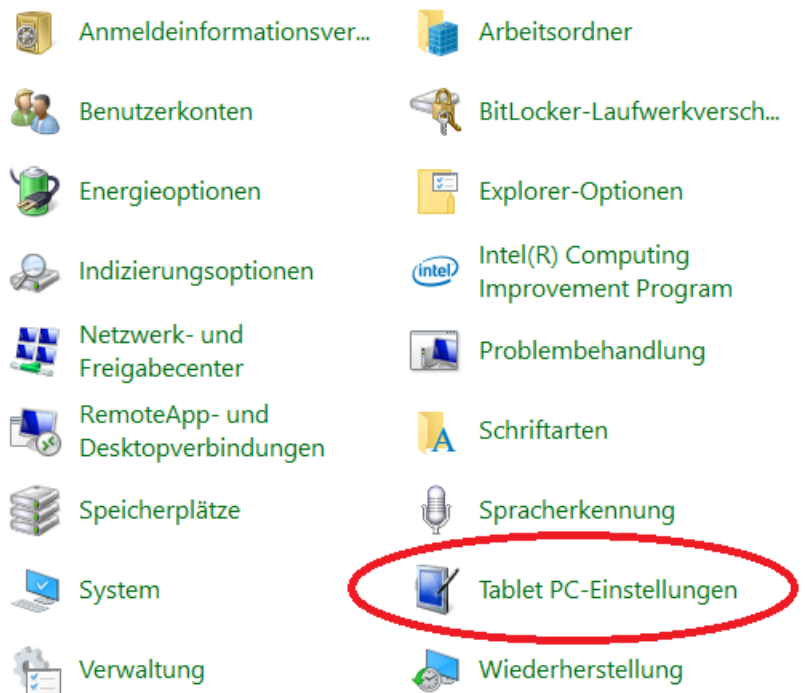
Anmeldeinformationsver...

Benutzerkonten

Energieoptionen

Indizierungsoptionen

Netzwerk- und Freigabecenter

RemoteApp- und Desktopverbindungen

Speicherplätze

System

Verwaltung

Arbeitsordner

BitLocker-Laufwerkversch...

Explorer-Optionen

intel

Intel(R) Computing Improvement Program

Problembehandlung

Schriftarten

Spracherkennung

Tablet PC-Einstellungen

Wiederherstellung